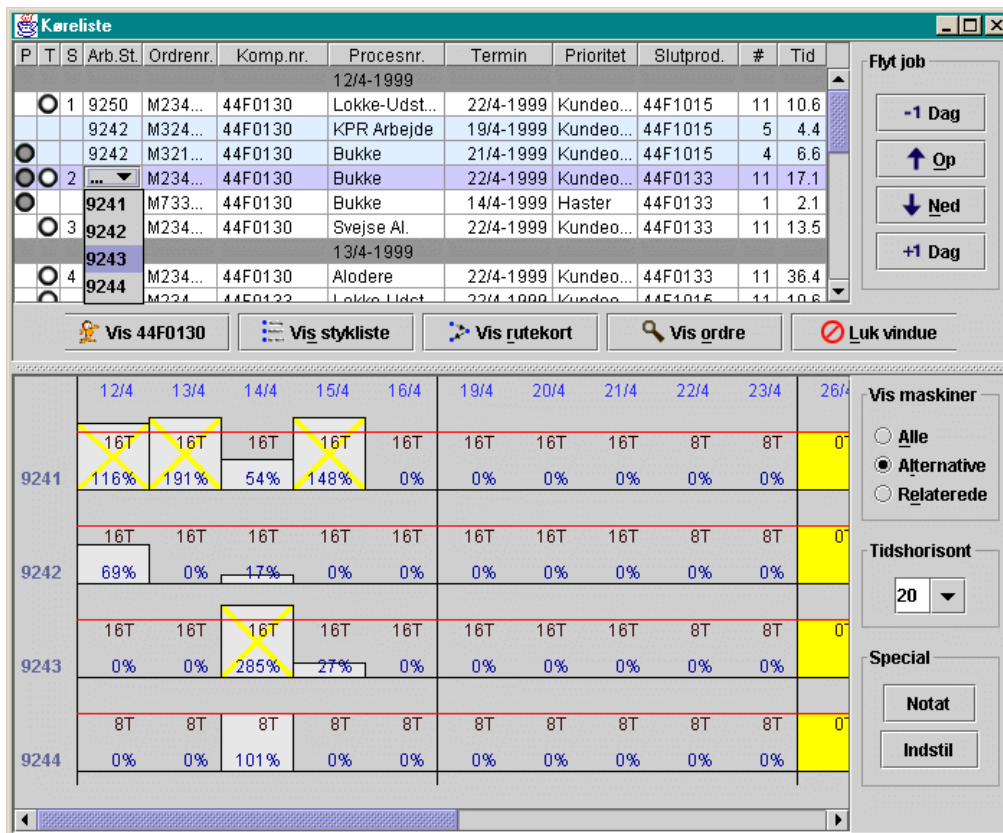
Køreliste

| P | T | S | Arb.St. | Ordrenr. | Komp.nr. | Procesnr. | Termin | Prioritet | Slutprod. | # | Tid |
|---|---|---|---|---|---|---|---|---|---|---|---|
| | | | | | | 12/4-1999 | | | | | |
| | | 1 | 9250 | M234... | 44F0130 | Lokke-Udst... | 22/4-1999 | Kundeo... | 44F1015 | 11 | 10.6 |
| | | | 9242 | M324... | 44F0130 | KPR Arbejde | 19/4-1999 | Kundeo... | 44F1015 | 5 | 4.4 |
| | | | 9242 | M321... | 44F0130 | Bukke | 21/4-1999 | Kundeo... | 44F1015 | 4 | 6.6 |
| | | 2 | ... | M234... | 44F0130 | Bukke | 22/4-1999 | Kundeo... | 44F0133 | 11 | 17.1 |
| | | | 9241 | M733... | 44F0130 | Bukke | 14/4-1999 | Haster | 44F0133 | 1 | 2.1 |
| | | 3 | 9242 | M234... | 44F0130 | Svejse Al. | 22/4-1999 | Kundeo... | 44F0133 | 11 | 13.5 |
| | | | 9243 | | | 13/4-1999 | | | | | |
| | | 4 | 9244 | M234... | 44F0130 | Alodere | 22/4-1999 | Kundeo... | 44F0133 | 11 | 36.4 |
| | | | | M234 | 44F0133 | Lokke-Udst | 22/4-1999 | Kundeo | 44F1015 | 11 | 10.6 |

Flyt job
-1 Dag
Op
Ned
+1 Dag

Vis 44F0130
Vis stykliste
Vis rutekort
Vis ordre
Luk vindue

| | 12/4 | 13/4 | 14/4 | 15/4 | 16/4 | 19/4 | 20/4 | 21/4 | 22/4 | 23/4 | 26/4 |
|---|---|---|---|---|---|---|---|---|---|---|---|
| 9241 | 16T 116% | 16T 191% | 16T 54% | 16T 148% | 16T 0% | 16T 0% | 16T 0% | 16T 0% | 8T 0% | 8T 0% | 0T |
| 9242 | 16T 69% | 16T 0% | 16T 17% | 16T 0% | 16T 0% | 16T 0% | 16T 0% | 16T 0% | 8T 0% | 8T 0% | 0T |
| 9243 | 16T 0% | 16T 0% | 16T 285% | 16T 27% | 16T 0% | 16T 0% | 16T 0% | 16T 0% | 8T 0% | 8T 0% | 0T |
| 9244 | 8T 0% | 8T 0% | 8T 101% | 8T 0% | 8T 0% | 8T 0% | 8T 0% | 8T 0% | 8T 0% | 8T 0% | 0T |

Vis maskiner
Alle
Alternative
Relaterede

Tidshorisont
20

Special
Notat
Indstil